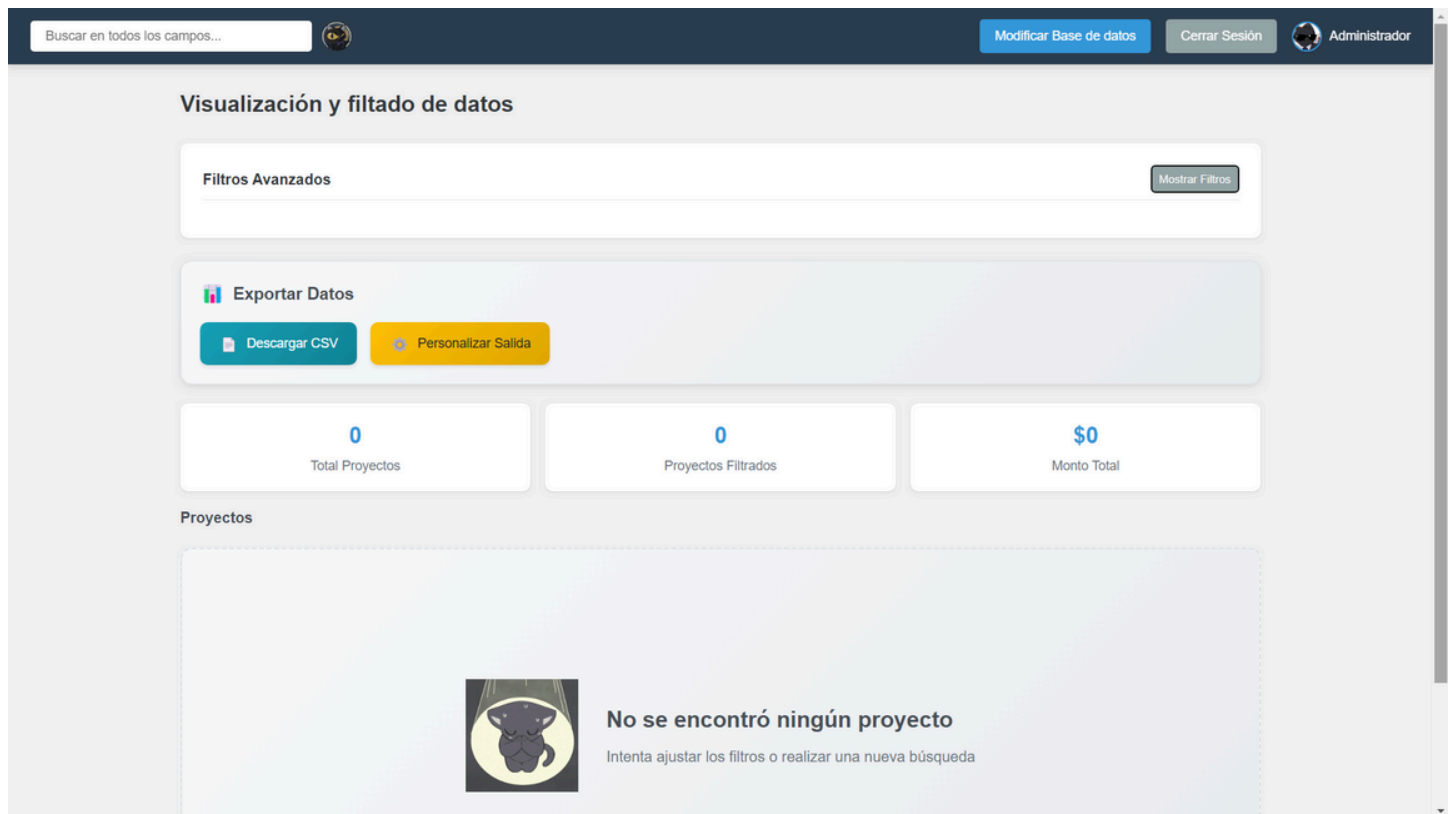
Buscar en todos los campos...

Modificar Base de datos

Cerrar Sesión

Administrador

Visualización y filtado de datos

Filtros Avanzados

Mostrar Filtros

Exportar Datos

Descargar CSV

Personalizar Salida

0
Total Proyectos

0
Proyectos Filtrados

$0
Monto Total

Proyectos

No se encontró ningún proyecto

Intenta ajustar los filtros o realizar una nueva búsqueda